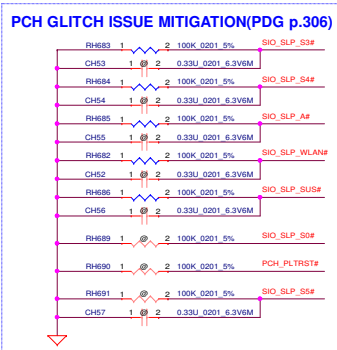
PCH GLITCH ISSUE MITIGATION(PDG p.306)

RH683 1 2 100K_0201_5% SIO_SLP_S3#
CH53 1 @ 2 0.33U_0201_6.3V6M
RH684 1 2 100K_0201_5% SIO_SLP_S4#
CH54 1 2 0.33U_0201_6.3V6M
RH685 1 2 100K_0201_5% SIO_SLP_A#
CH55 1 @ 2 0.33U_0201_6.3V6M
RH682 1 2 100K_0201_5% SIO_SLP_WLAN#
CH52 1 @ 2 0.33U_0201_6.3V6M
RH686 1 2 100K_0201_5% SIO_SLP_SUS#
CH56 1 2 0.33U_0201_6.3V6M
RH689 1 @ 2 100K_0201_5% SIO_SLP_S0#
RH690 1 @ 2 100K_0201_5% PCH_PLTRST#
RH691 1 @ 2 100K_0201_5% SIO_SLP_S5#
CH57 1 @ 2 0.33U_0201_6.3V6M